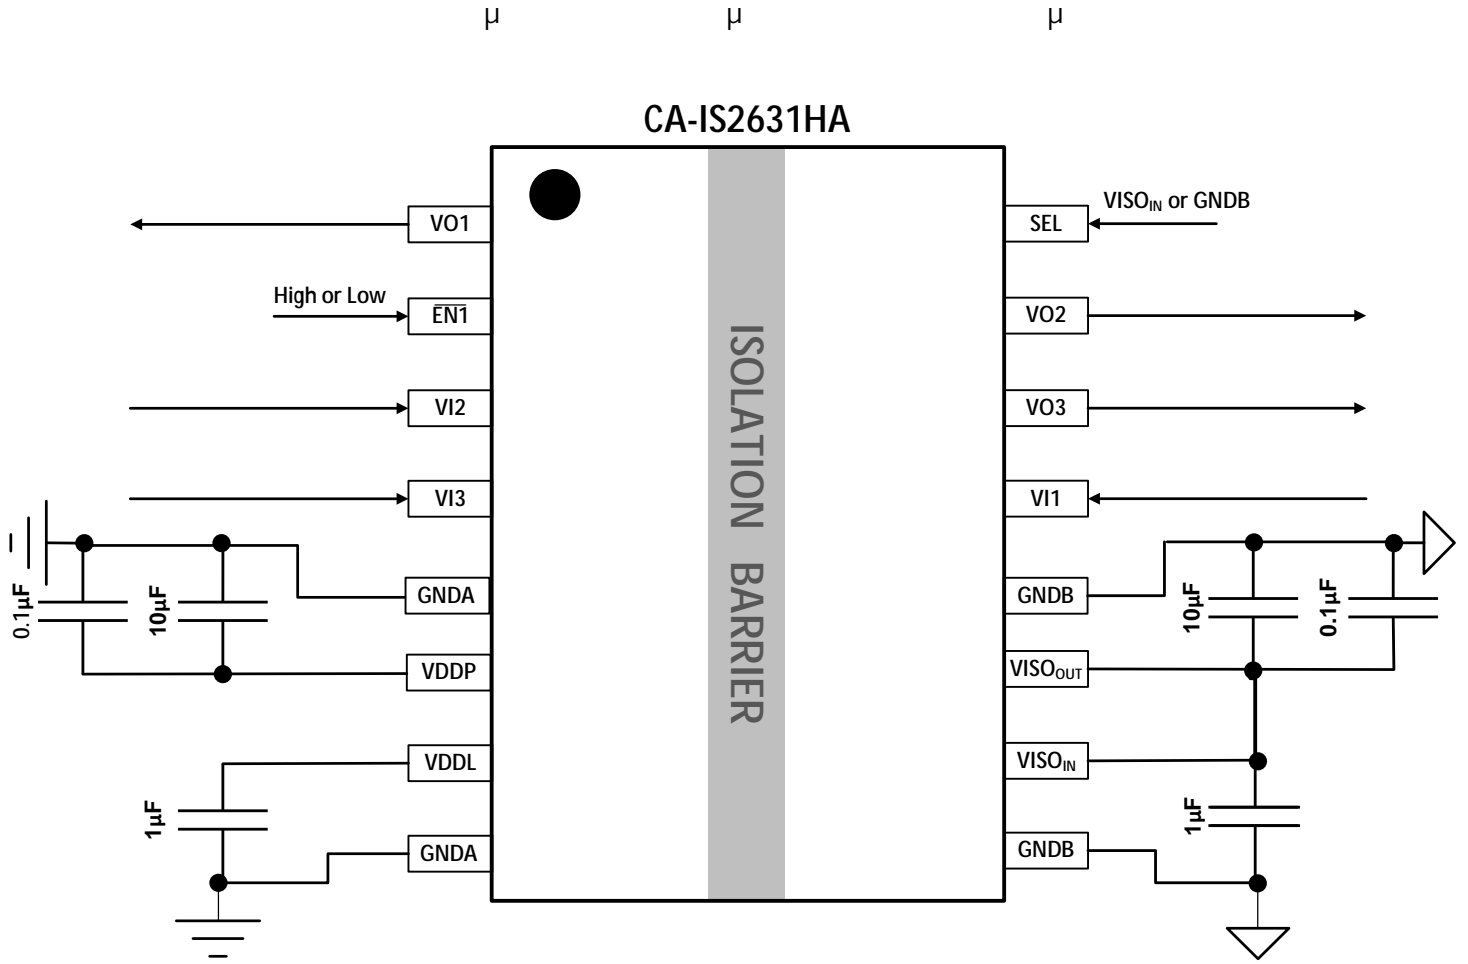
µ µ µ

CA-IS2631HA

VO1

High or Low

$\overline{EN1}$

VI2

VI3

GNDA

VDDP

VDDL

GNDA

0.1µF

10µF

1µF

ISOLATION BARRIER

VISO$_{IN}$ or GNDB

SEL

VO2

VO3

VI1

GNDB

VISO$_{OUT}$

VISO$_{IN}$

GNDB

10µF

0.1µF

1µF